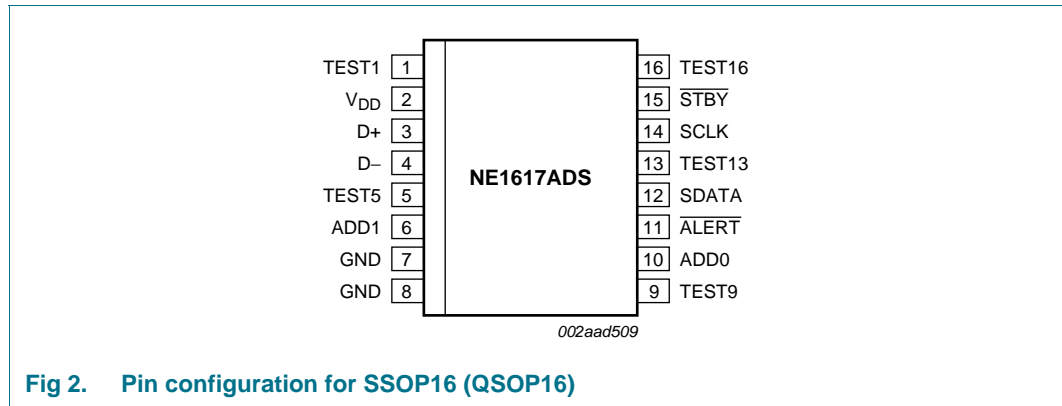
TEST1 1
$V_{DD}$ 2
D+ 3
D– 4
TEST5 5
ADD1 6
GND 7
GND 8

NE1617ADS

16 TEST16
15 $\overline{STBY}$
14 SCLK
13 TEST13
12 SDATA
11 $\overline{ALERT}$
10 ADD0
9 TEST9

002aad509

Fig 2. Pin configuration for SSOP16 (QSOP16)